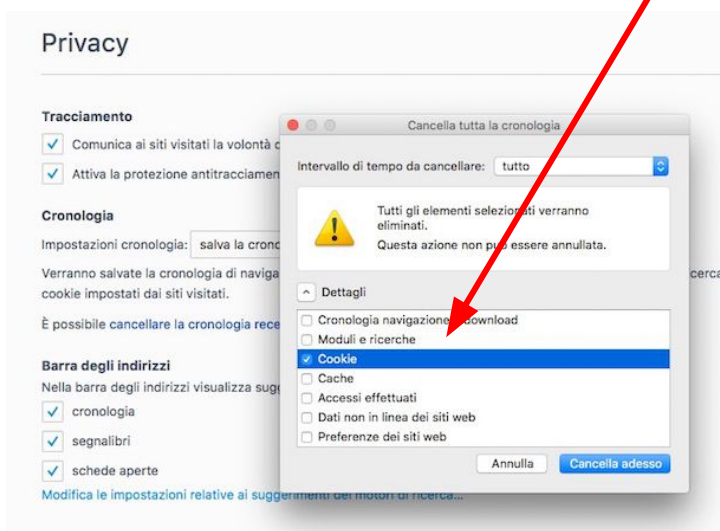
Privacy

Tracciamento

Comunica ai siti visitati la volontà c

Attiva la protezione antitracciamen

Cronologia

Impostazioni cronologia: salva la crono

Verranno salvate la cronologia di naviga cookie impostati dai siti visitati.

È possibile cancellare la cronologia rece

Barra degli indirizzi

Nella barra degli indirizzi visualizza sugg

cronologia

segnalibri

schede aperte

Modifica le impostazioni relative ai suggerimenti dei motori di ricerca...

cerca

Cancella tutta la cronologia

Intervallo di tempo da cancellare: tutto

Tutti gli elementi selezionati verranno eliminati.
Questa azione non può essere annullata.

Dettagli

Cronologia navigazione e download

Moduli e ricerche

Cookie

Cache

Accessi effettuati

Dati non in linea dei siti web

Preferenze dei siti web

Annulla

Cancella adesso